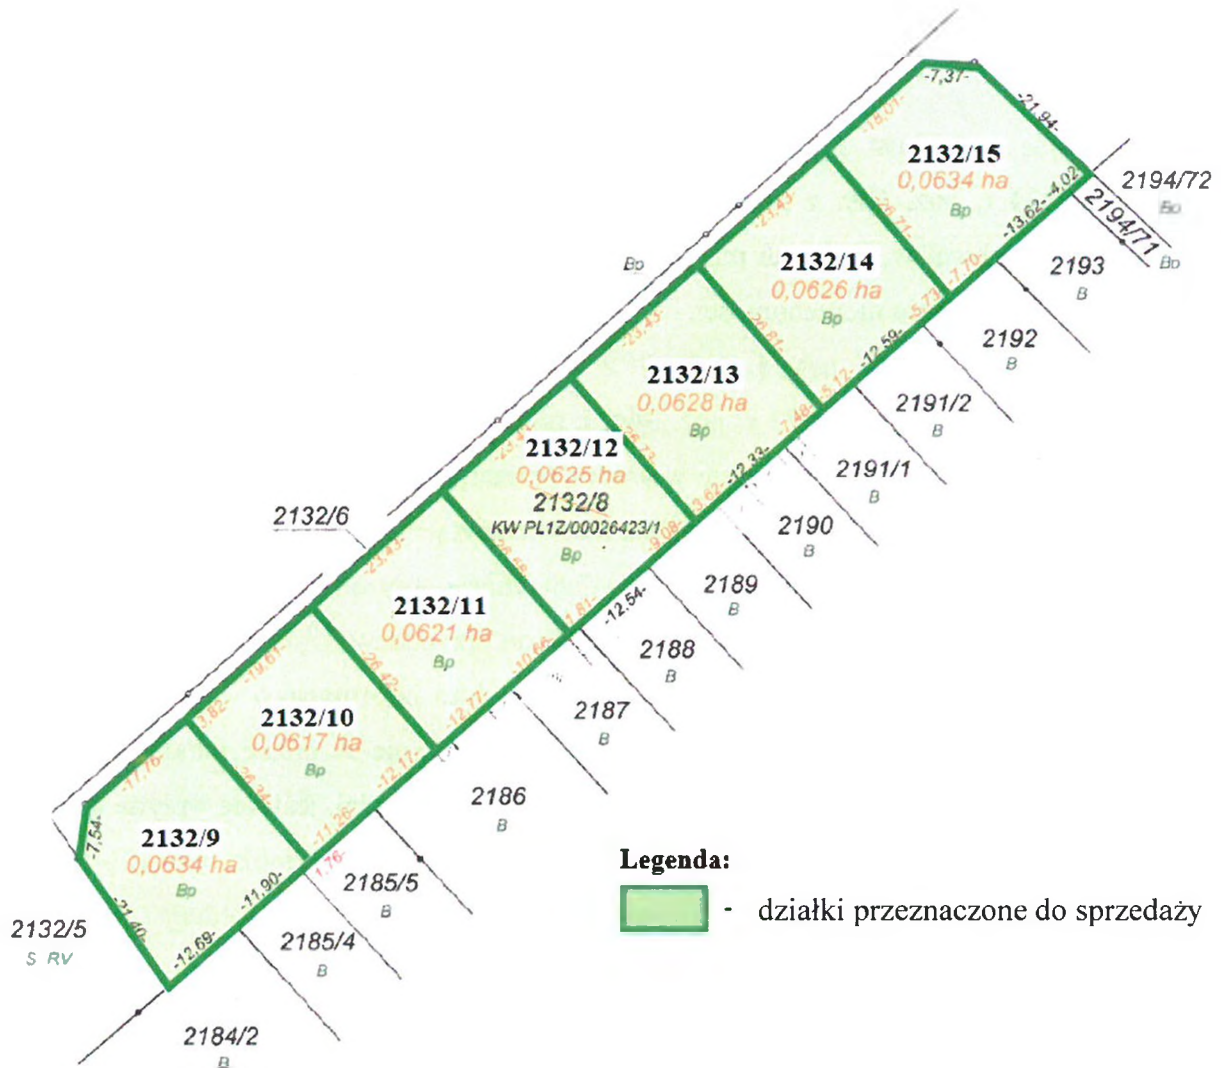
-7,37-
-21,84-
-18,01-
2132/15
0,0634 ha
Bp
2194/72
Bo
-13,62-
-4,02
2194/71
Bo
-21,43-
-26,71-
-7,70-
2132/14
0,0626 ha
Bp
2193
B
Bp
-23,43-
-26,81-
-5,73-
2132/13
0,0628 ha
Bp
-12,59-
2192
B
-5,12-
-7,48-
2191/2
B
-23,43-
2132/12
0,0625 ha
2132/8
KW PL1Z/00026423/1
Bp
-26,73-
-12,33-
2191/1
B
-3,62-
-9,08-
2190
B
2132/6
-23,43-
-26,58-
-12,54-
2189
B
-1,81-
-10,66-
2132/11
0,0621 ha
Bp
2188
B
-19,61-
-26,42-
-12,77-
2187
B
3,82-
2132/10
0,0617 ha
Bp
-17,76-
-26,34-
-12,17-
2186
B
-11,26-
-7,54-
2132/9
0,0634 ha
Bp
1,76-
2185/5
B
-11,90-
Legenda:
- działki przeznaczone do sprzedaży
2132/5
S RV
-21,40-
-12,69-
2185/4
B
2184/2
B